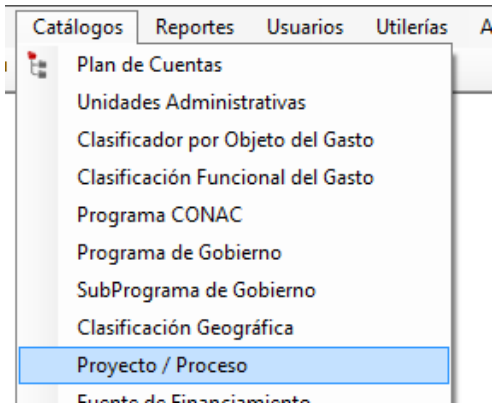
Catálogos Reportes Usuarios Utilerías A

Plan de Cuentas
Unidades Administrativas
Clasificador por Objeto del Gasto
Clasificación Funcional del Gasto
Programa CONAC
Programa de Gobierno
SubPrograma de Gobierno
Clasificación Geográfica
Proyecto / Proceso
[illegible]